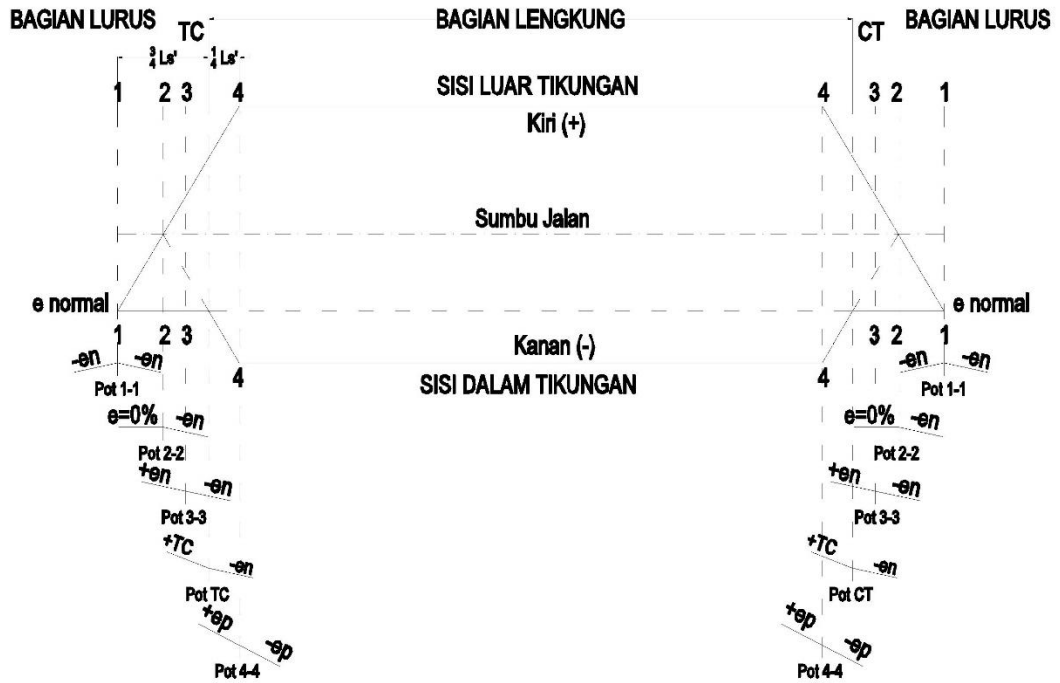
BAGIAN LURUS TC BAGIAN LENGKUNG CT BAGIAN LURUS

$\frac{3}{4}$ Ls' $\frac{1}{4}$ Ls'

1 2 3 4 SISI LUAR TIKUNGAN 4 3 2 1

Kiri (+)

Sumbu Jalan

e normal e normal

1 2 3 Kanan (-) 3 2 1

-en -en 4 4 -en -en

Pot 1-1 SISI DALAM TIKUNGAN Pot 1-1

e=0% -en e=0% -en

Pot 2-2 Pot 2-2

+en -en +en -en

Pot 3-3 Pot 3-3

+TC -en +TC -en

Pot TC Pot CT

+ep -ep +ep -ep

Pot 4-4 Pot 4-4